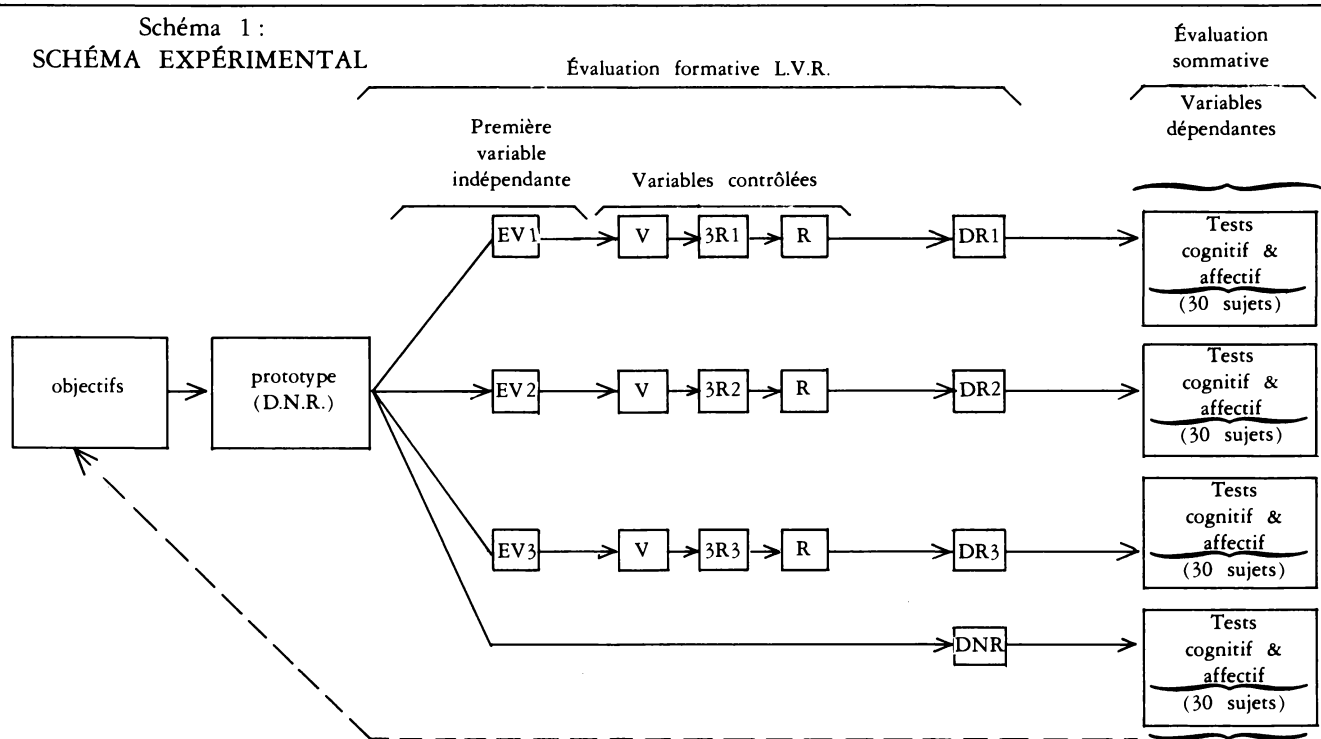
Schéma 1 :
SCHÉMA EXPÉRIMENTAL

Évaluation formative L.V.R.

Évaluation sommative

Variables dépendantes

Première variable indépendante

Variables contrôlées

objectifs

prototype (D.N.R.)

EV1

V

3R1

R

DR1

Tests cognitif & affectif (30 sujets)

EV2

V

3R2

R

DR2

Tests cognitif & affectif (30 sujets)

EV3

V

3R3

R

DR3

Tests cognitif & affectif (30 sujets)

DNR

Tests cognitif & affectif (30 sujets)